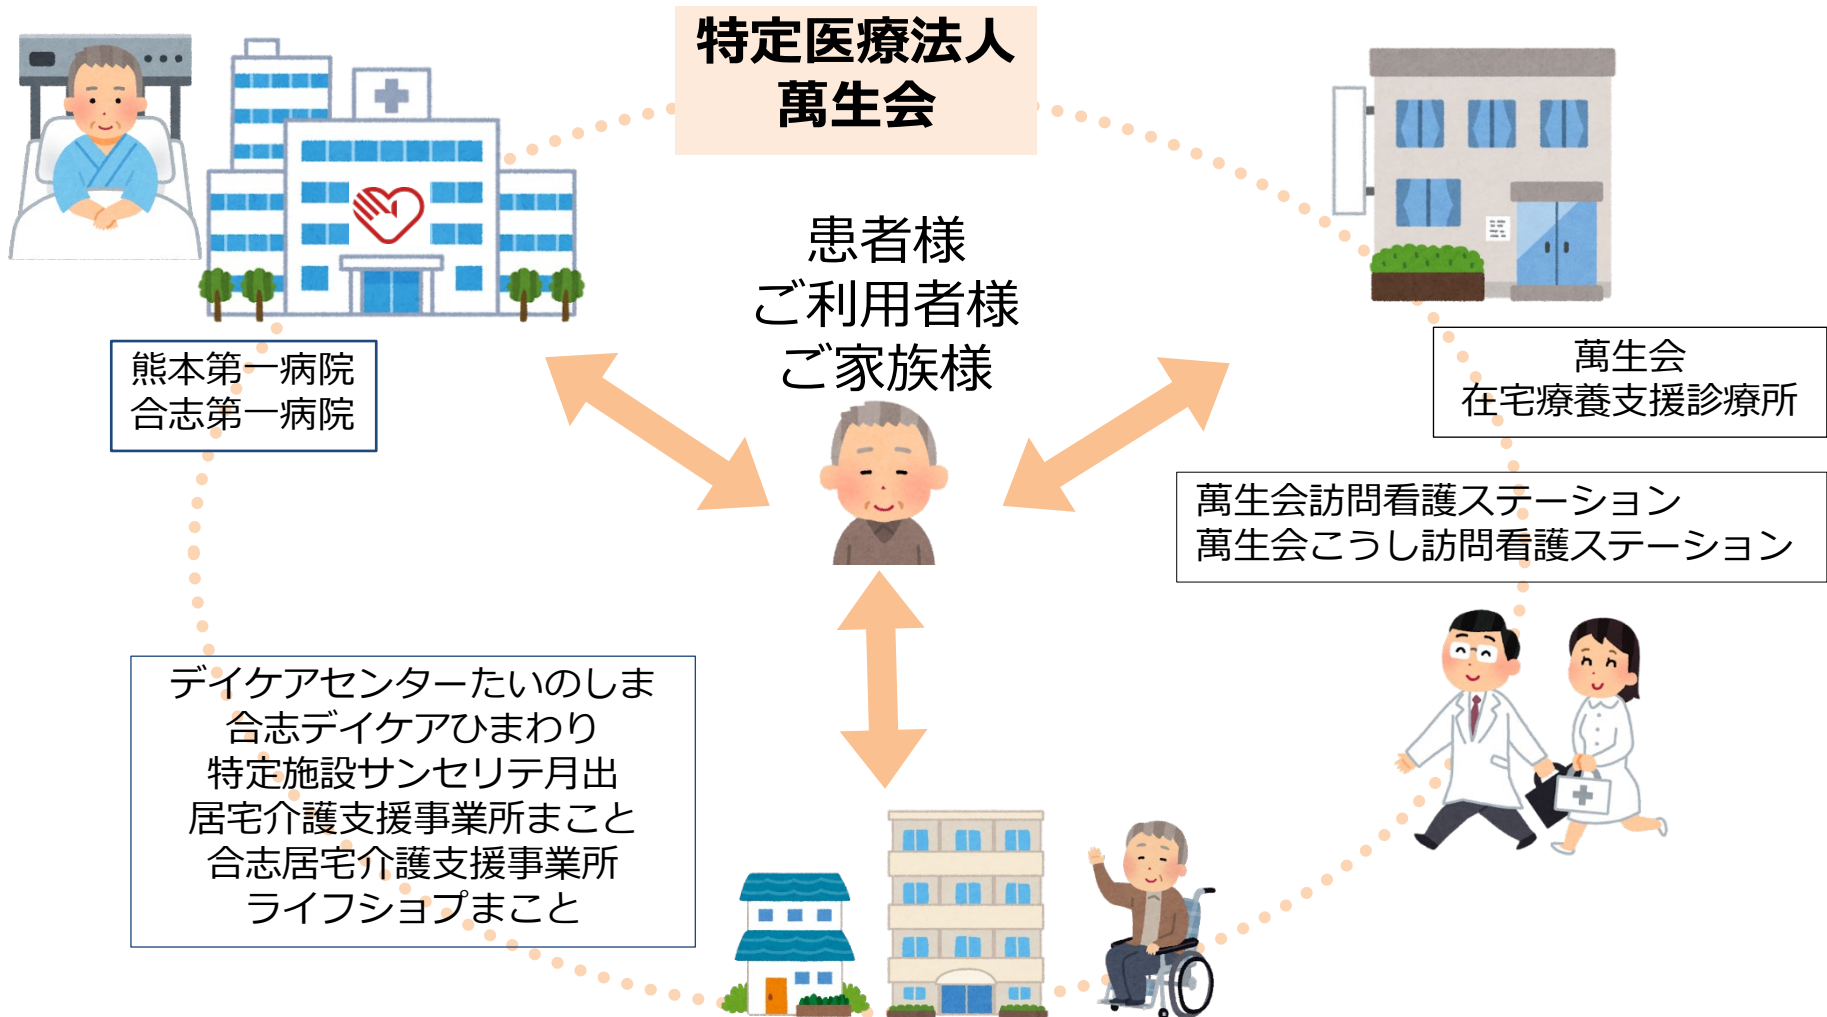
特定医療法人
萬生会

患者様
ご利用者様
ご家族様

熊本第一病院
合志第一病院

萬生会
在宅療養支援診療所

萬生会訪問看護ステーション
萬生会こうし訪問看護ステーション

デイケアセンターたいのしま
合志デイケアひまわり
特定施設サンセリテ月出
居宅介護支援事業所まこと
合志居宅介護支援事業所
ライフショプまこと